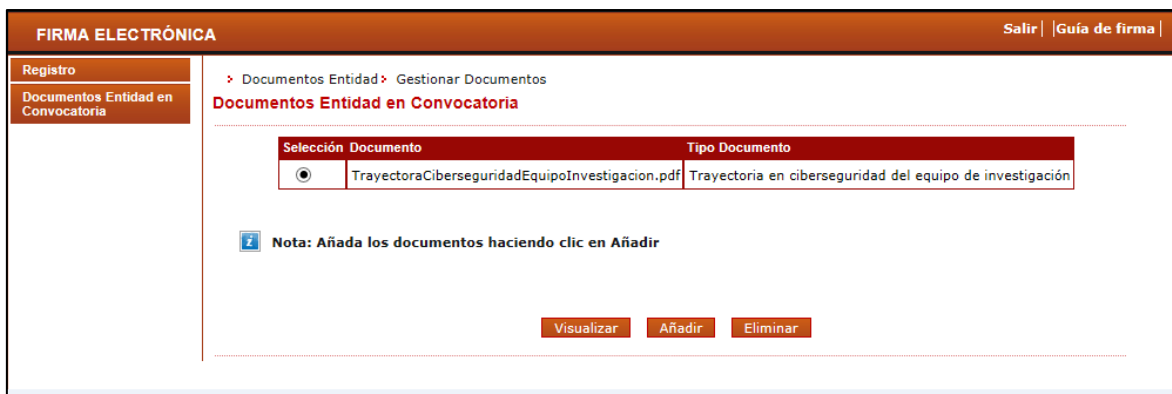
FIRMA ELECTRÓNICA

Salir | Guía de firma |

Registro

Documentos Entidad en Convocatoria

> Documentos Entidad > Gestionar Documentos

Documentos Entidad en Convocatoria

| Selección | Documento | Tipo Documento |
|---|---|---|
| ◉ | TrayectoraCiberseguridadEquipoInvestigacion.pdf | Trayectoria en ciberseguridad del equipo de investigación |

Nota: Añada los documentos haciendo clic en Añadir

Visualizar Añadir Eliminar